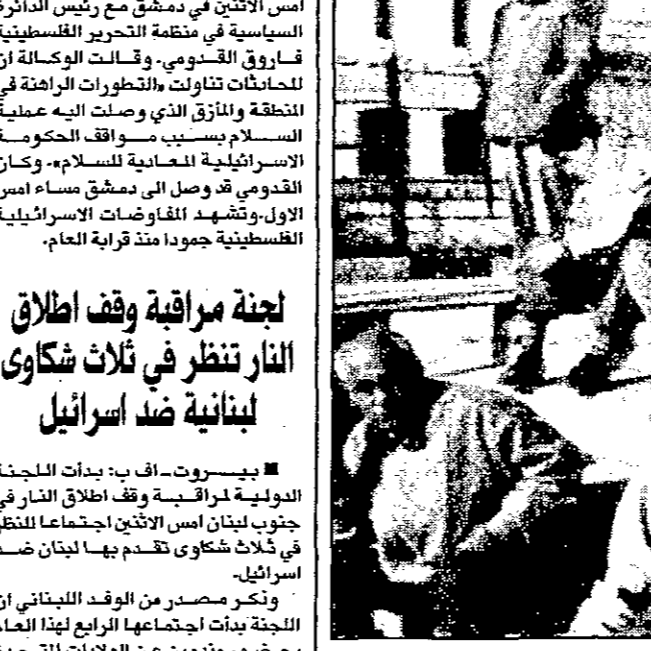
امس الاثنين في دمشق مع رئيس الدائرة السياسية في منظمة التحرير الفلسطينية فاروق القدومي. وقالت الوكالة ان المحادثات تناولت «التطورات الراهنة في المنطقة والمأزق الذي وصلت اليه عملية السلام بسبب مواقف الحكومة الاسرائيلية المعادية للسلام». وكان القدومي قد وصل الى دمشق مساء امس الاول.وتشهد المفاوضات الاسرائيلية الفلسطينية جمودا منذ قرابة العام.

لجنة مراقبة وقف اطلاق النار تنظر في ثلاث شكاوى لبنانية ضد اسرائيل

■ بيروت-اف ب: بدأت اللجنة الدولية لمراقبة وقف اطلاق النار في جنوب لبنان امس الاثنين اجتماعا للنظر في ثلاث شكاوى تقدم بها لبنان ضد اسرائيل.

وذكر مصدر من الوفد اللبناني ان اللجنة بدأت اجتماعها الرابع لهذا العام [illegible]